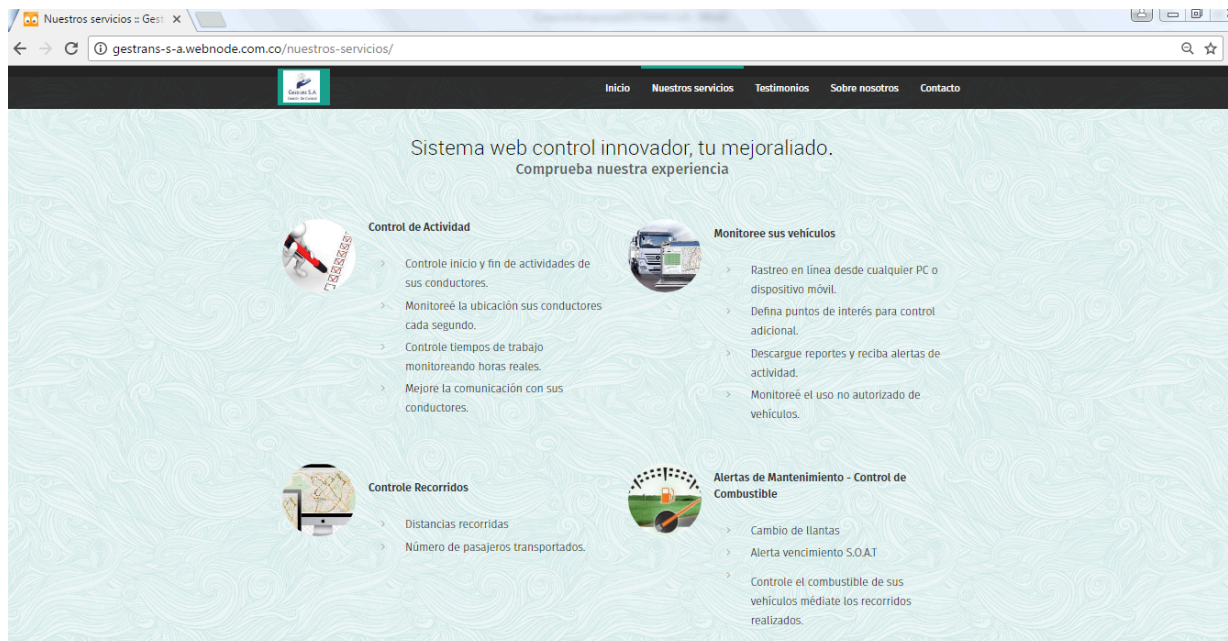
Nuestros servicios :: Gest ×

gestrans-s-a.webnode.com.co/nuestros-servicios/

Gestrans S.A

Inicio Nuestros servicios Testimonios Sobre nosotros Contacto

Sistema web control innovador, tu mejoraliado.
Comprueba nuestra experiencia

Control de Actividad

Controle inicio y fin de actividades de sus conductores.

Monitoreé la ubicación sus conductores cada segundo.

Controle tiempos de trabajo monitoreando horas reales.

Mejore la comunicación con sus conductores.

Monitoree sus vehículos

Rastreo en línea desde cualquier PC o dispositivo móvil.

Defina puntos de interés para control adicional.

Descargue reportes y reciba alertas de actividad.

Monitoreé el uso no autorizado de vehículos.

Controle Recorridos

Distancias recorridas

Número de pasajeros transportados.

Alertas de Mantenimiento - Control de Combustible

Cambio de llantas

Alerta vencimiento S.O.A.T

Controle el combustible de sus vehículos médiate los recorridos realizados.